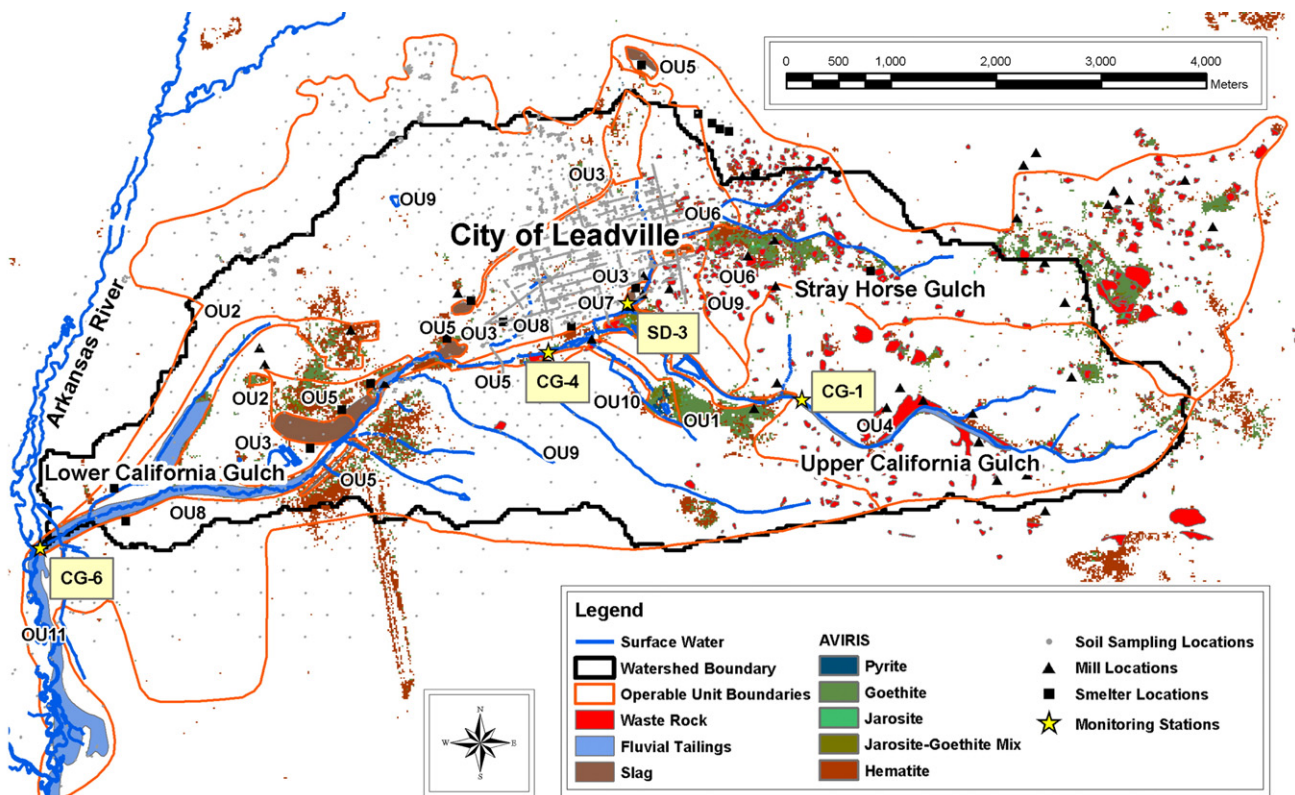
0 500 1,000 2,000 3,000 4,000
Meters

OU5
OU3
OU9
OU6
City of Leadville
OU3
OU6
OU7
OU9
Stray Horse Gulch
Arkansas River
OU2
OU5
OU3
OU8
SD-3
OU2
OU5
OU5
CG-4
CG-1
OU10
OU1
OU4
OU3
OU9
Lower California Gulch
OU5
Upper California Gulch
OU8
CG-6
OU11

Legend
Surface Water
Watershed Boundary
Operable Unit Boundaries
Waste Rock
Fluvial Tailings
Slag
AVIRIS
Pyrite
Goethite
Jarosite
Jarosite-Goethite Mix
Hematite
Soil Sampling Locations
Mill Locations
Smelter Locations
Monitoring Stations

N
W E
S